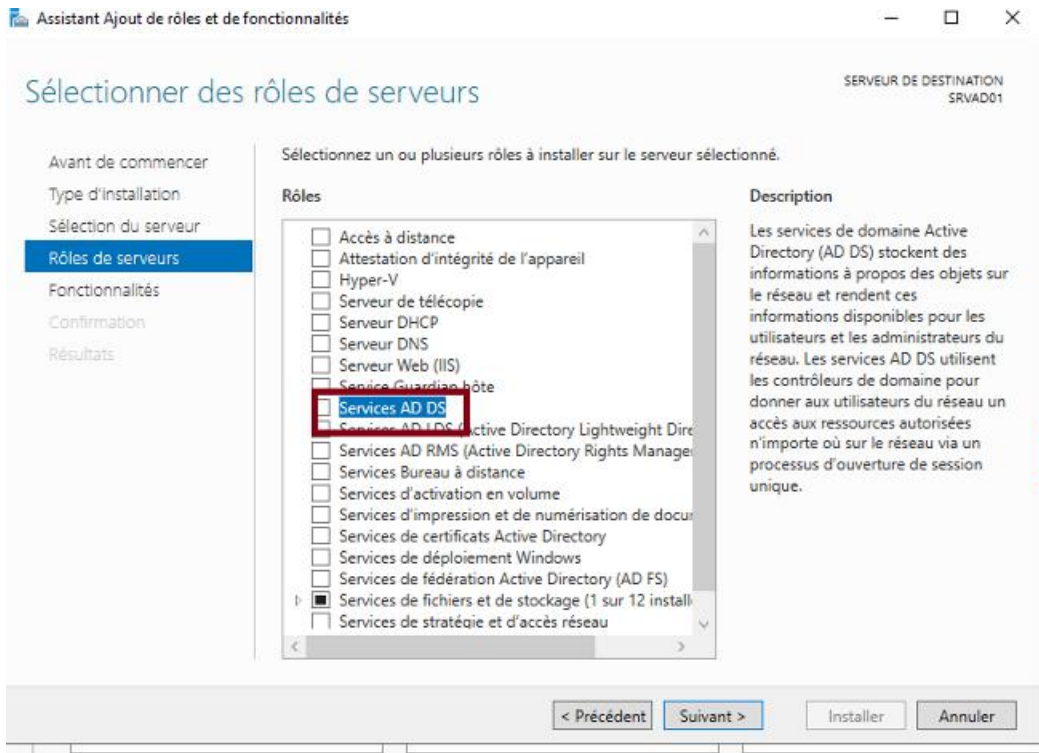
Assistant Ajout de rôles et de fonctionnalités

Sélectionner des rôles de serveurs

SERVEUR DE DESTINATION
SRVAD01

Avant de commencer
Type d'installation
Sélection du serveur
Rôles de serveurs
Fonctionnalités
Confirmation
Résultats

Sélectionnez un ou plusieurs rôles à installer sur le serveur sélectionné.

Rôles

Accès à distance
Attestation d'intégrité de l'appareil
Hyper-V
Serveur de télécopie
Serveur DHCP
Serveur DNS
Serveur Web (IIS)
Service Guardian hôte
Services AD DS
Services AD LDS (Active Directory Lightweight Dire
Services AD RMS (Active Directory Rights Manage
Services Bureau à distance
Services d'activation en volume
Services d'impression et de numérisation de docu
Services de certificats Active Directory
Services de déploiement Windows
Services de fédération Active Directory (AD FS)
Services de fichiers et de stockage (1 sur 12 install
Services de stratégie et d'accès réseau

Description

Les services de domaine Active Directory (AD DS) stockent des informations à propos des objets sur le réseau et rendent ces informations disponibles pour les utilisateurs et les administrateurs du réseau. Les services AD DS utilisent les contrôleurs de domaine pour donner aux utilisateurs du réseau un accès aux ressources autorisées n'importe où sur le réseau via un processus d'ouverture de session unique.

< Précédent
Suivant >
Installer
Annuler